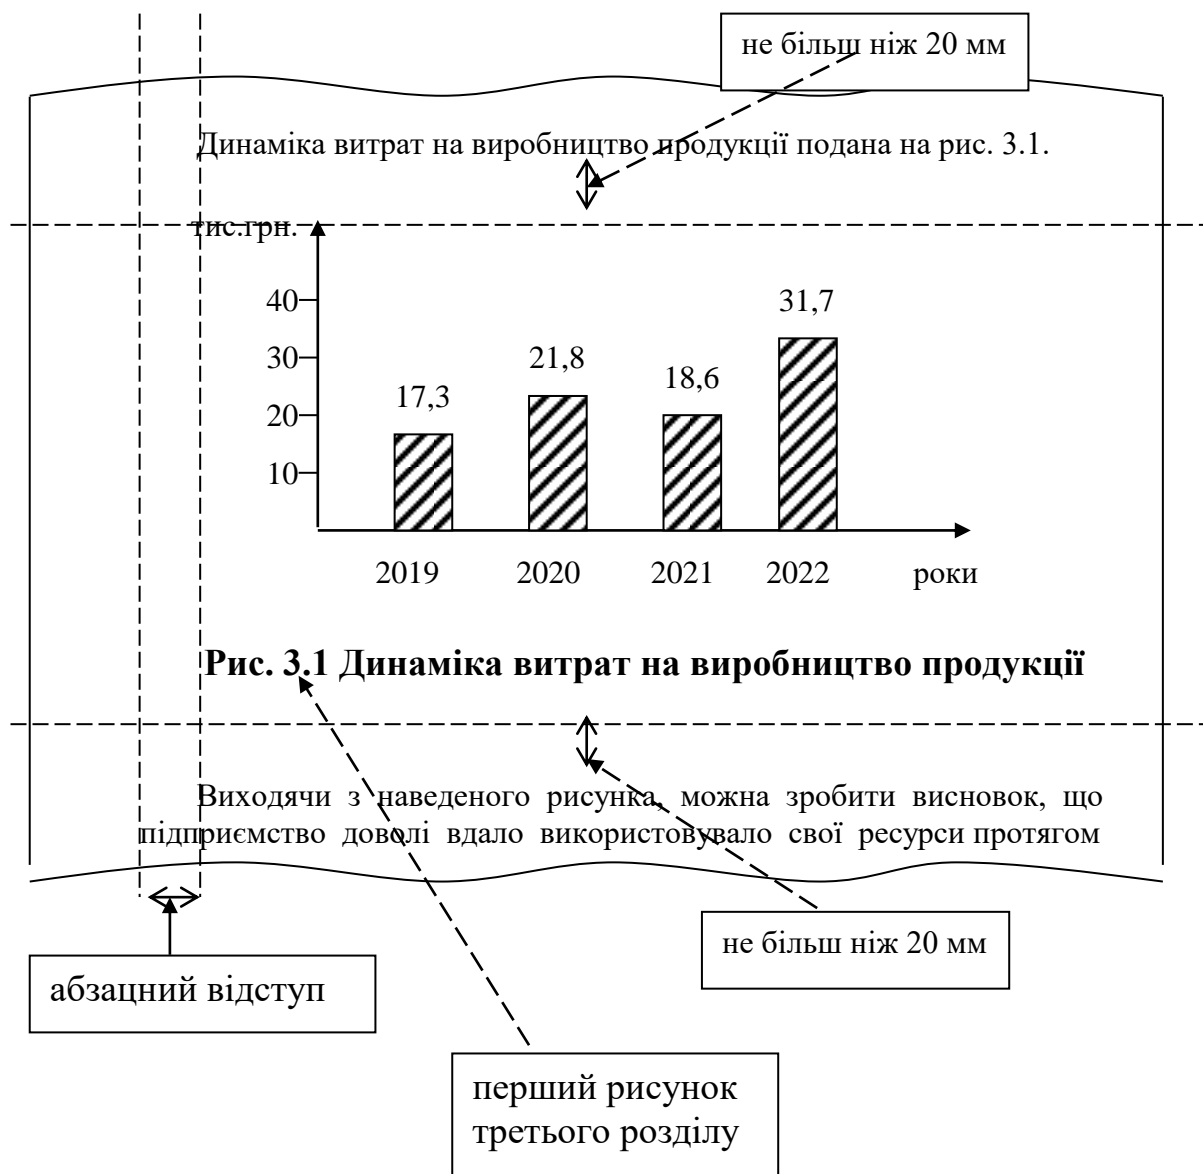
не більш ніж 20 мм

Динаміка витрат на виробництво продукції подана на рис. 3.1.

тис.грн.

40
30
20
10

17,3
21,8
18,6
31,7

2019
2020
2021
2022
роки

**Рис. 3.1 Динаміка витрат на виробництво продукції**

Виходячи з наведеного рисунка, можна зробити висновок, що підприємство доволі вдало використовувало свої ресурси протягом

не більш ніж 20 мм

абзацний відступ

перший рисунок третього розділу